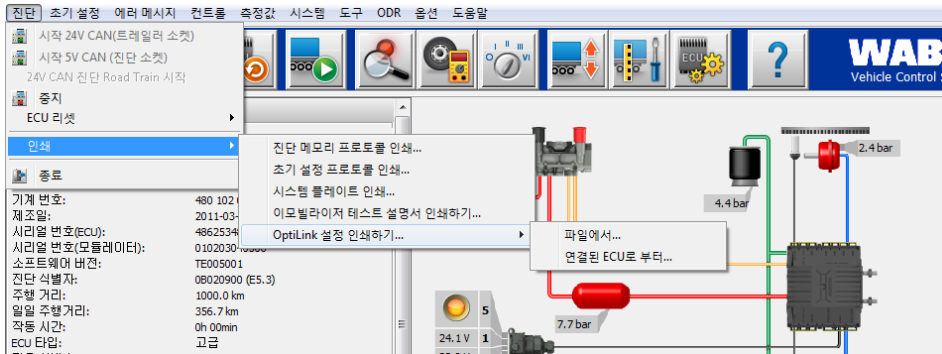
진단 초기 설정 에러 메시지 컨트롤 측정값 시스템 도구 ODR 옵션 도움말

시작 24V CAN(트레일러 소켓)
시작 5V CAN (진단 소켓)
24V CAN 진단 Road Train 시작
중지
ECU 리셋
인쇄
종료

진단 메모리 프로토콜 인쇄...
초기 설정 프로토콜 인쇄...
시스템 플레이트 인쇄...
이모빌라이저 테스트 설명서 인쇄하기...
OptiLink 설정 인쇄하기...

파일에서...
연결된 ECU로 부터...

WAB
Vehicle Control S

기계 번호: 480 102 0
제조일: 2011-03-
시리얼 번호(ECU): 4862534
시리얼 번호(모듈레이터): 0102030
소프트웨어 버전: TE005001
진단 식별자: 0B020900 (E5.3)
주행 거리: 1000.0 km
일일 주행거리: 356.7 km
작동 시간: 0h 00min
ECU 타입: 고급

2.4 bar
4.4 bar
7.7 bar
5
24.1 V 1